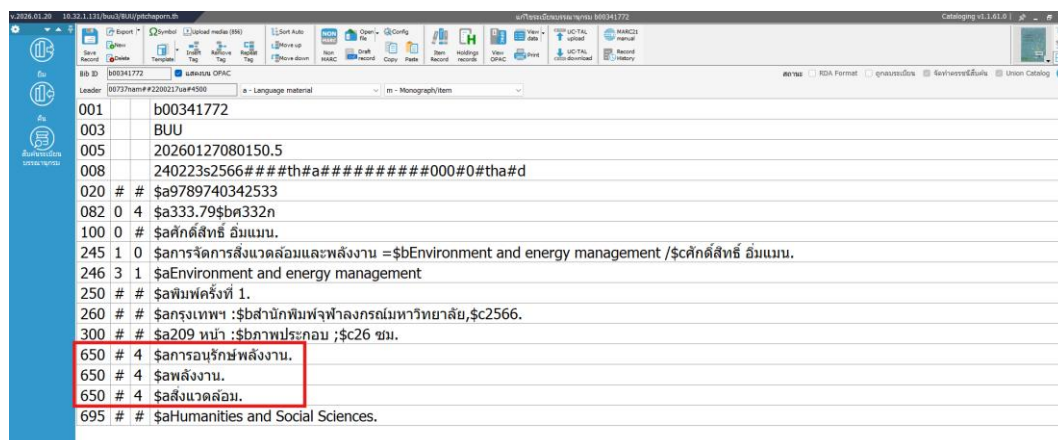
v.2026.01.20 10.32.1.131/buu3/BUU/pitchaporn.th แก้ไขระเบียนบรรณานุกรม b00341772 Cataloging v1.1.61.0

Save New Delete Export Symbol Upload media (856) Template Insert Tag Remove Tag Replace Tag Sort Auto Move up Move down Non MARC Open file Draft record Config Copy Paste Item Record Holdings records View OPAC View Print UC-TAL upload UC-TAL data download MARC21 manual Record History

ปิด สืบค้นระเบียนบรรณานุกรม

Bib ID b00341772 แสดงบน OPAC สถานะ RDA Format ถูกลบระเบียน จัดทำบรรณานุกรมเสร็จสิ้น Union Catalog

Leader 00737nam##2200217ua#4500 a - Language material m - Monograph/item

| | | | |
|---|---|---|---|
| 001 | | | b00341772 |
| 003 | | | BUU |
| 005 | | | 20260127080150.5 |
| 008 | | | 240223s2566####th#a##########000#0#tha#d |
| 020 | # | # | $a9789740342533 |
| 082 | 0 | 4 | $a333.79$bศ332ก |
| 100 | 0 | # | $aศักดิ์สิทธิ์ อิ่มแมน. |
| 245 | 1 | 0 | $aการจัดการสิ่งแวดล้อมและพลังงาน =$bEnvironment and energy management /$cศักดิ์สิทธิ์ อิ่มแมน. |
| 246 | 3 | 1 | $aEnvironment and energy management |
| 250 | # | # | $aพิมพ์ครั้งที่ 1. |
| 260 | # | # | $aกรุงเทพฯ :$bสำนักพิมพ์จุฬาลงกรณ์มหาวิทยาลัย,$c2566. |
| 300 | # | # | $a209 หน้า :$bภาพประกอบ ;$c26 ซม. |
| 650 | # | 4 | $aการอนุรักษ์พลังงาน. |
| 650 | # | 4 | $aพลังงาน. |
| 650 | # | 4 | $aสิ่งแวดล้อม. |
| 695 | # | # | $aHumanities and Social Sciences. |